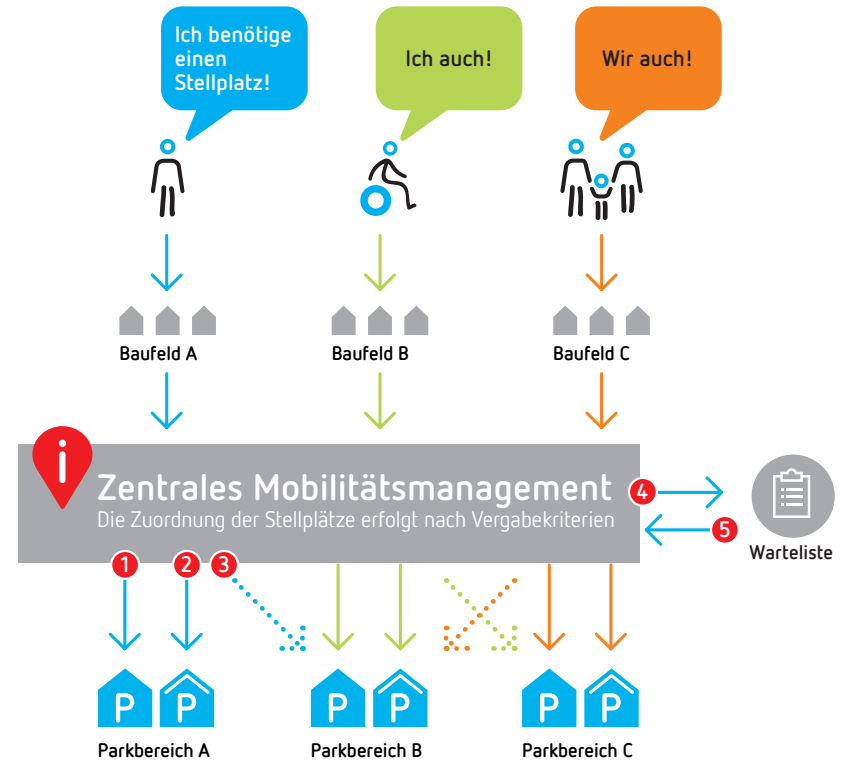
Ich benötige einen Stellplatz!

Ich auch!

Wir auch!

Baufeld A

Baufeld B

Baufeld C

i

Zentrales Mobilitätsmanagement

Die Zuordnung der Stellplätze erfolgt nach Vergabekriterien

4

5

Warteliste

1

2

3

P P

P P

P P

Parkbereich A

Parkbereich B

Parkbereich C